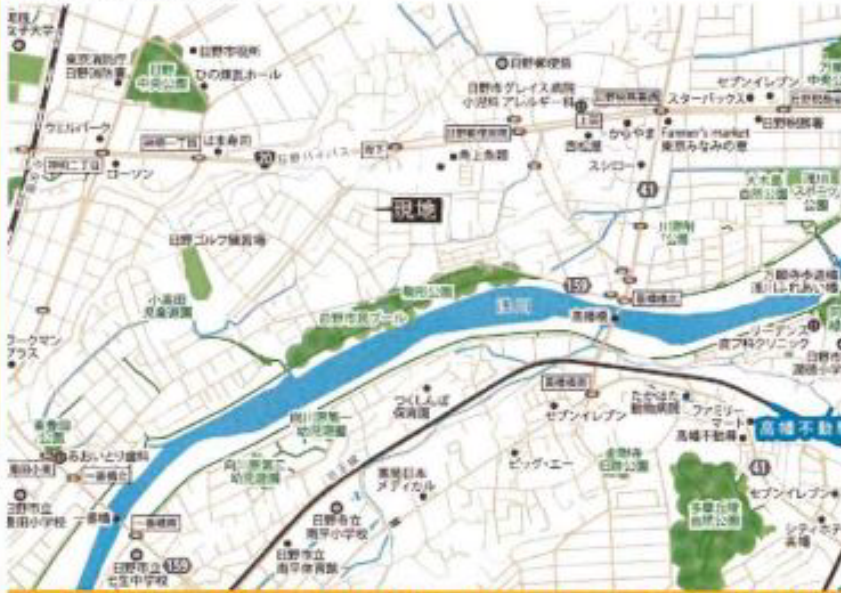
現地

日野市役所
ひの煉瓦ホール
東京消防庁 日野消防署
日野中央公園
ウエルパーク
日野一丁目
はま寿司
ローソン
日野バイパス
甲州街道
20
日野ゴルフ練習場
小高田児童遊園
ワークマンプラス
日野郵便局
日野市グレイス病院
小児科アレルギー科
セブンイレブン
スターバックス
上野

かっぱ寿司
からやま
Farmer's market
東京みなみの恵
日野市民会館
スシロー
41
川辺堀之内公園
日野市民プール
新井
浅川
高幡橋
150
つくしんぼ保育園
旭が丘第一幼児園
向川原第二幼児園
東京日本メディカル
ビッグ・エー
セブンイレブン
たかはた動物病院
ファミリーマート
高幡不動
高幡不動尊
多摩動物公園
日野市立南平小学校
日野市立南平体育館
日野市立七生中学校
一番橋
日野市立潤徳小学校
あおいとり歯科
セブンイレブン
シティホテル
159
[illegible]